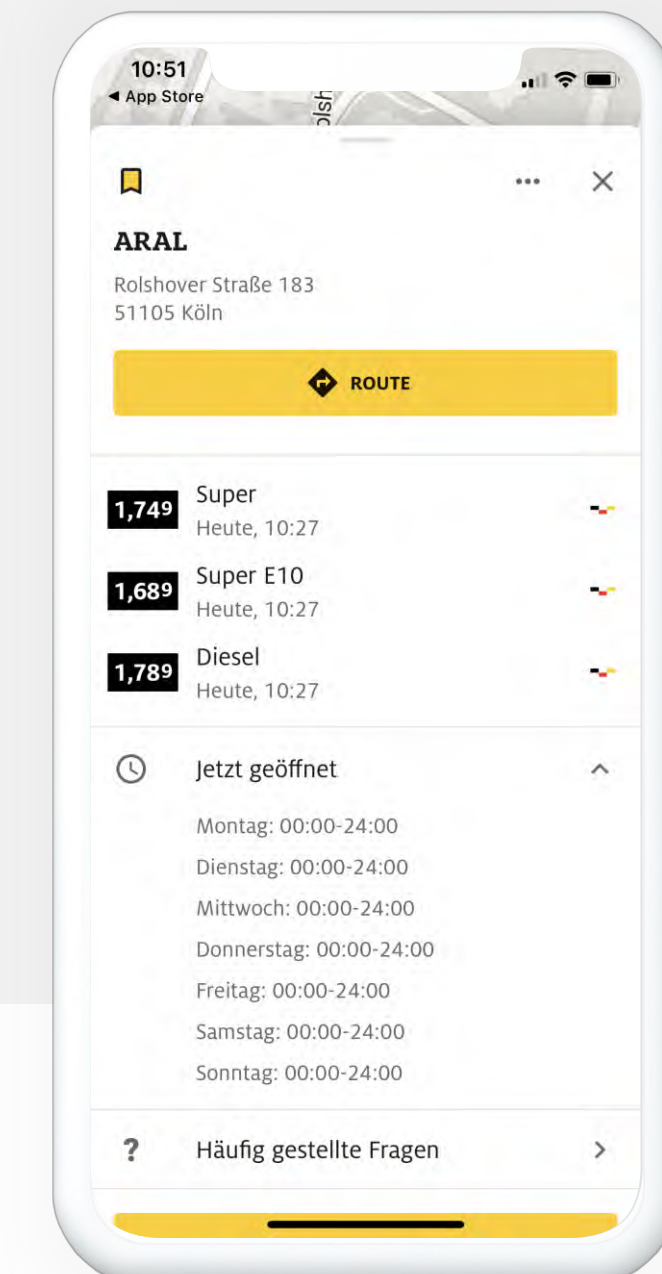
10:51
◀ App Store

ARAL
Rolshover Straße 183
51105 Köln

ROUTE

1,749 Super
Heute, 10:27

1,689 Super E10
Heute, 10:27

1,789 Diesel
Heute, 10:27

Jetzt geöffnet

Montag: 00:00-24:00
Dienstag: 00:00-24:00
Mittwoch: 00:00-24:00
Donnerstag: 00:00-24:00
Freitag: 00:00-24:00
Samstag: 00:00-24:00
Sonntag: 00:00-24:00

? Häufig gestellte Fragen